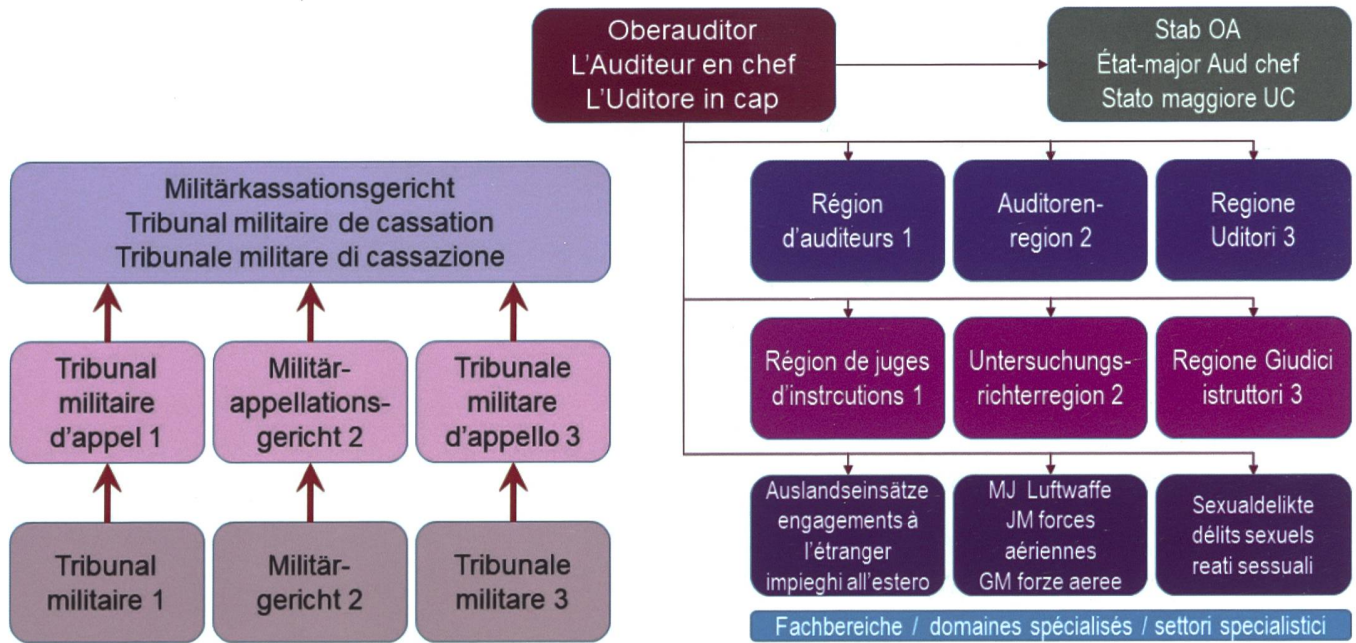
Oberauditor
L'Auditeur en chef
L'Uditore in cap

Stab OA
État-major Aud chef
Stato maggiore UC

Militärkassationsgericht
Tribunal militaire de cassation
Tribunale militare di cassazione

Tribunal militaire d'appel 1

Militärappellationsgericht 2

Tribunale militare d'appello 3

Tribunal militaire 1

Militärgericht 2

Tribunale militare 3

Région d'auditeurs 1

Auditorenregion 2

Regione Uditori 3

Région de juges d'instrcutions 1

Untersuchungsrichterregion 2

Regione Giudici istruttori 3

Auslandseinsätze engagements à l'étranger impieghi all'estero

MJ Luftwaffe JM forces aériennes GM forze aeree

Sexualdelikte délits sexuels reati sessuali

Fachbereiche / domaines spécialisés / settori specialistici